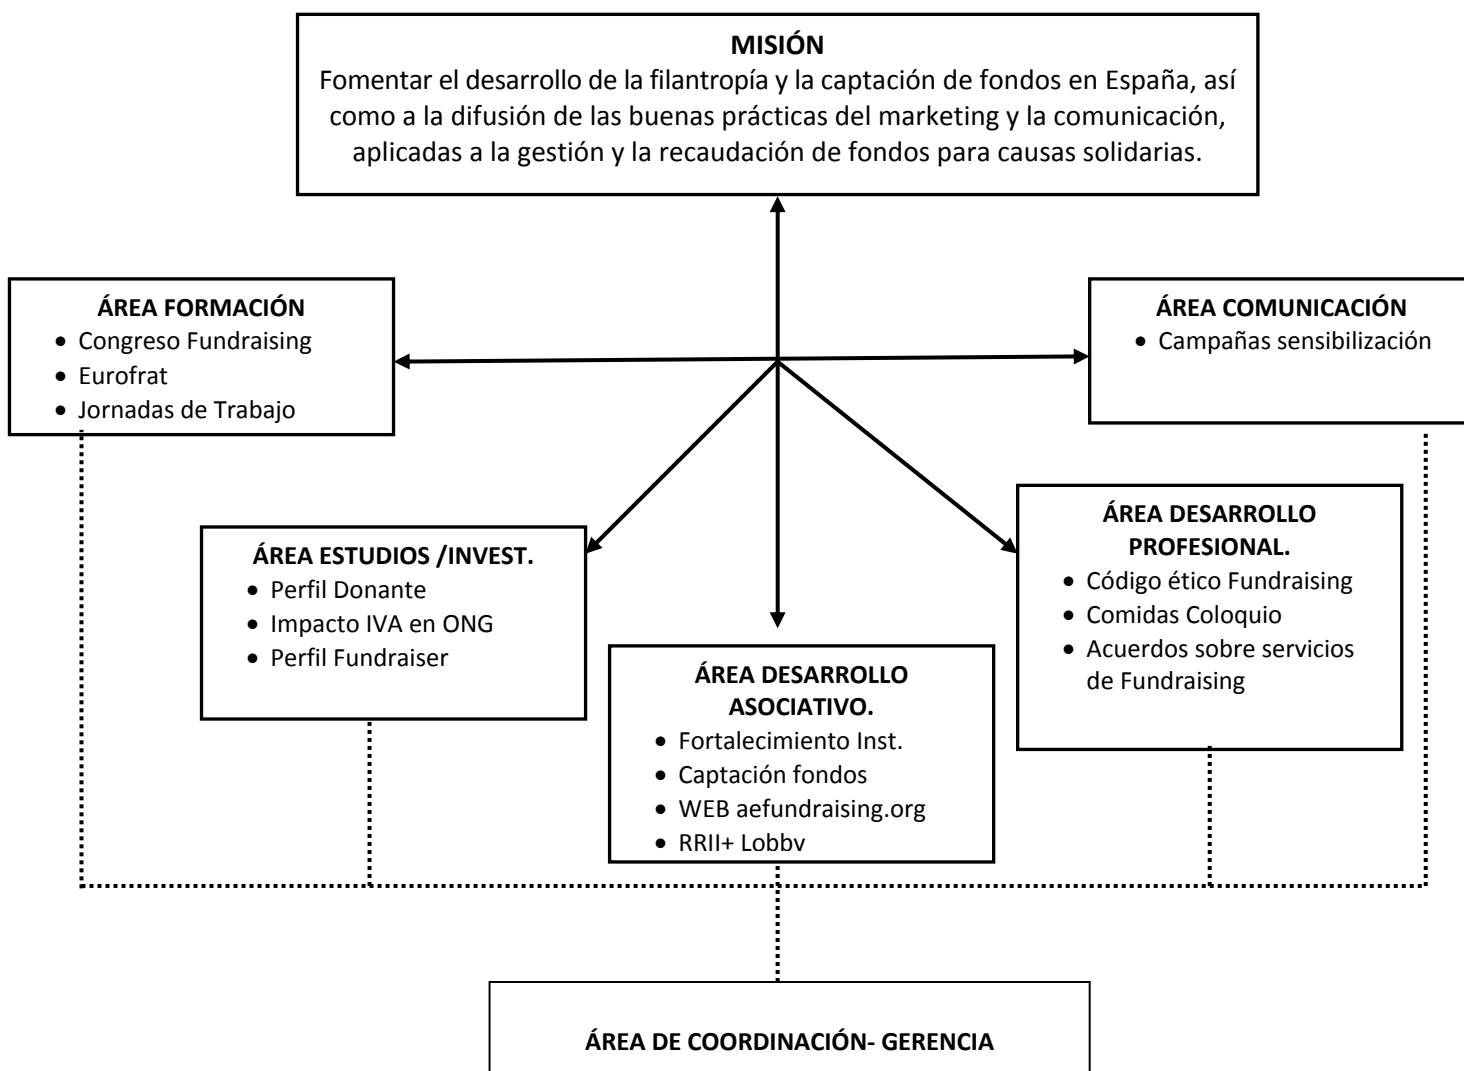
MISIÓN
Fomentar el desarrollo de la filantropía y la captación de fondos en España, así como a la difusión de las buenas prácticas del marketing y la comunicación, aplicadas a la gestión y la recaudación de fondos para causas solidarias.

ÁREA FORMACIÓN
- Congreso Fundraising
- Eurofrat
- Jornadas de Trabajo

ÁREA COMUNICACIÓN
- Campañas sensibilización

ÁREA ESTUDIOS /INVEST.
- Perfil Donante
- Impacto IVA en ONG
- Perfil Fundraiser

ÁREA DESARROLLO ASOCIATIVO.
- Fortalecimiento Inst.
- Captación fondos
- WEB aefundraising.org
- RRII+ Lobby

ÁREA DESARROLLO PROFESIONAL.
- Código ético Fundraising
- Comidas Coloquio
- Acuerdos sobre servicios de Fundraising

ÁREA DE COORDINACIÓN- GERENCIA